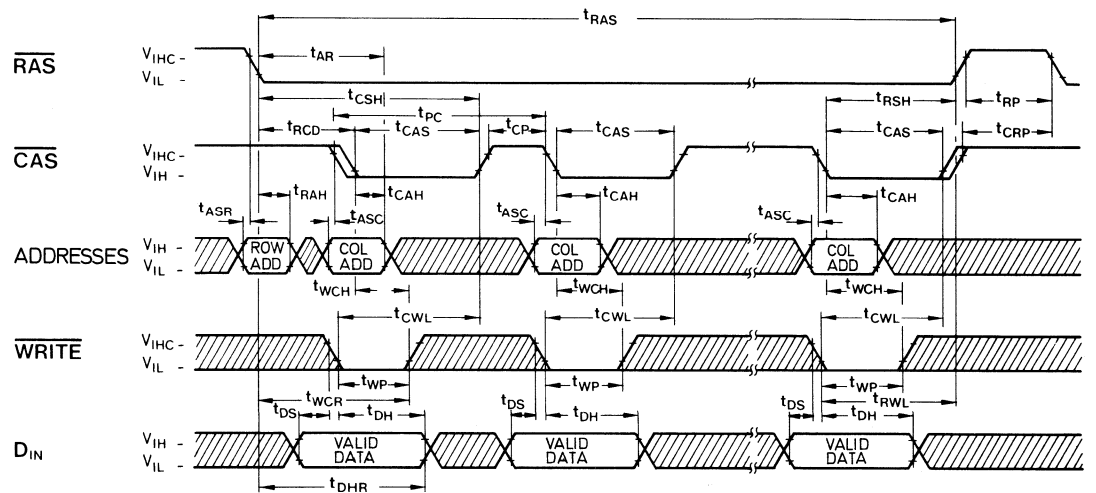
$t_{RAS}$

$\overline{RAS}$ $V_{IHC}$ - $V_{IL}$ -

$t_{AR}$

$t_{CSH}$

$t_{PC}$

$t_{RSH}$

$t_{RP}$

$t_{RCD}$ $t_{CAS}$ $t_{CP}$ $t_{CAS}$ $t_{CAS}$ $t_{CRP}$

$\overline{CAS}$ $V_{IHC}$ - $V_{IH}$ -

$t_{RAH}$ $t_{CAH}$ $t_{CAH}$ $t_{CAH}$

$t_{ASR}$ $t_{ASC}$ $t_{ASC}$ $t_{ASC}$

ADDRESSES $V_{IH}$ - $V_{IL}$ -

ROW ADD

COL ADD

COL ADD

COL ADD

$t_{WCH}$ $t_{WCH}$ $t_{WCH}$

$t_{CWL}$ $t_{CWL}$ $t_{CWL}$

$\overline{WRITE}$ $V_{IHC}$ - $V_{IL}$ -

$t_{WP}$ $t_{WP}$ $t_{WP}$

$t_{WCR}$ $t_{RWL}$

$t_{DS}$ $t_{DH}$ $t_{DS}$ $t_{DH}$ $t_{DS}$ $t_{DH}$

$D_{IN}$ $V_{IH}$ - $V_{IL}$ -

VALID DATA

VALID DATA

VALID DATA

$t_{DHR}$